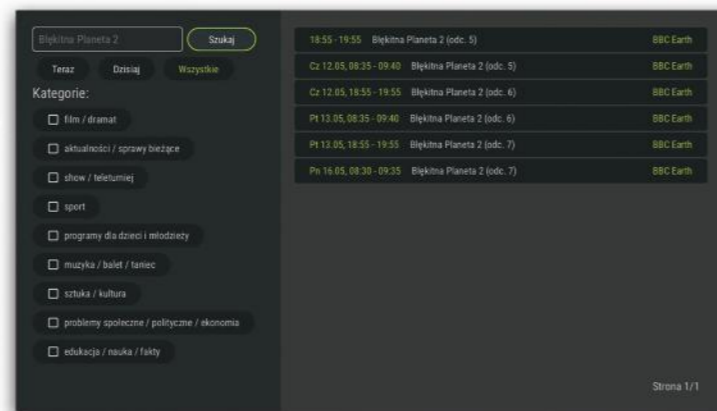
Błękitna Planeta 2

Szukaj

Teraz

Dzisiaj

Wszystkie

Kategorie:

film / dramat

aktualności / sprawy bieżące

show / teleturniej

sport

programy dla dzieci i młodzieży

muzyka / balet / taniec

sztuka / kultura

problemy społeczne / polityczne / ekonomia

edukacja / nauka / fakty

| | | |
|---|---|---|
| 18:55 - 19:55 | Błękitna Planeta 2 (odc. 5) | BBC Earth |
| Cz 12.05, 08:35 - 09:40 | Błękitna Planeta 2 (odc. 5) | BBC Earth |
| Cz 12.05, 18:55 - 19:55 | Błękitna Planeta 2 (odc. 6) | BBC Earth |
| Pt 13.05, 08:35 - 09:40 | Błękitna Planeta 2 (odc. 6) | BBC Earth |
| Pt 13.05, 18:55 - 19:55 | Błękitna Planeta 2 (odc. 7) | BBC Earth |
| Pn 16.05, 08:30 - 09:35 | Błękitna Planeta 2 (odc. 7) | BBC Earth |

Strona 1/1